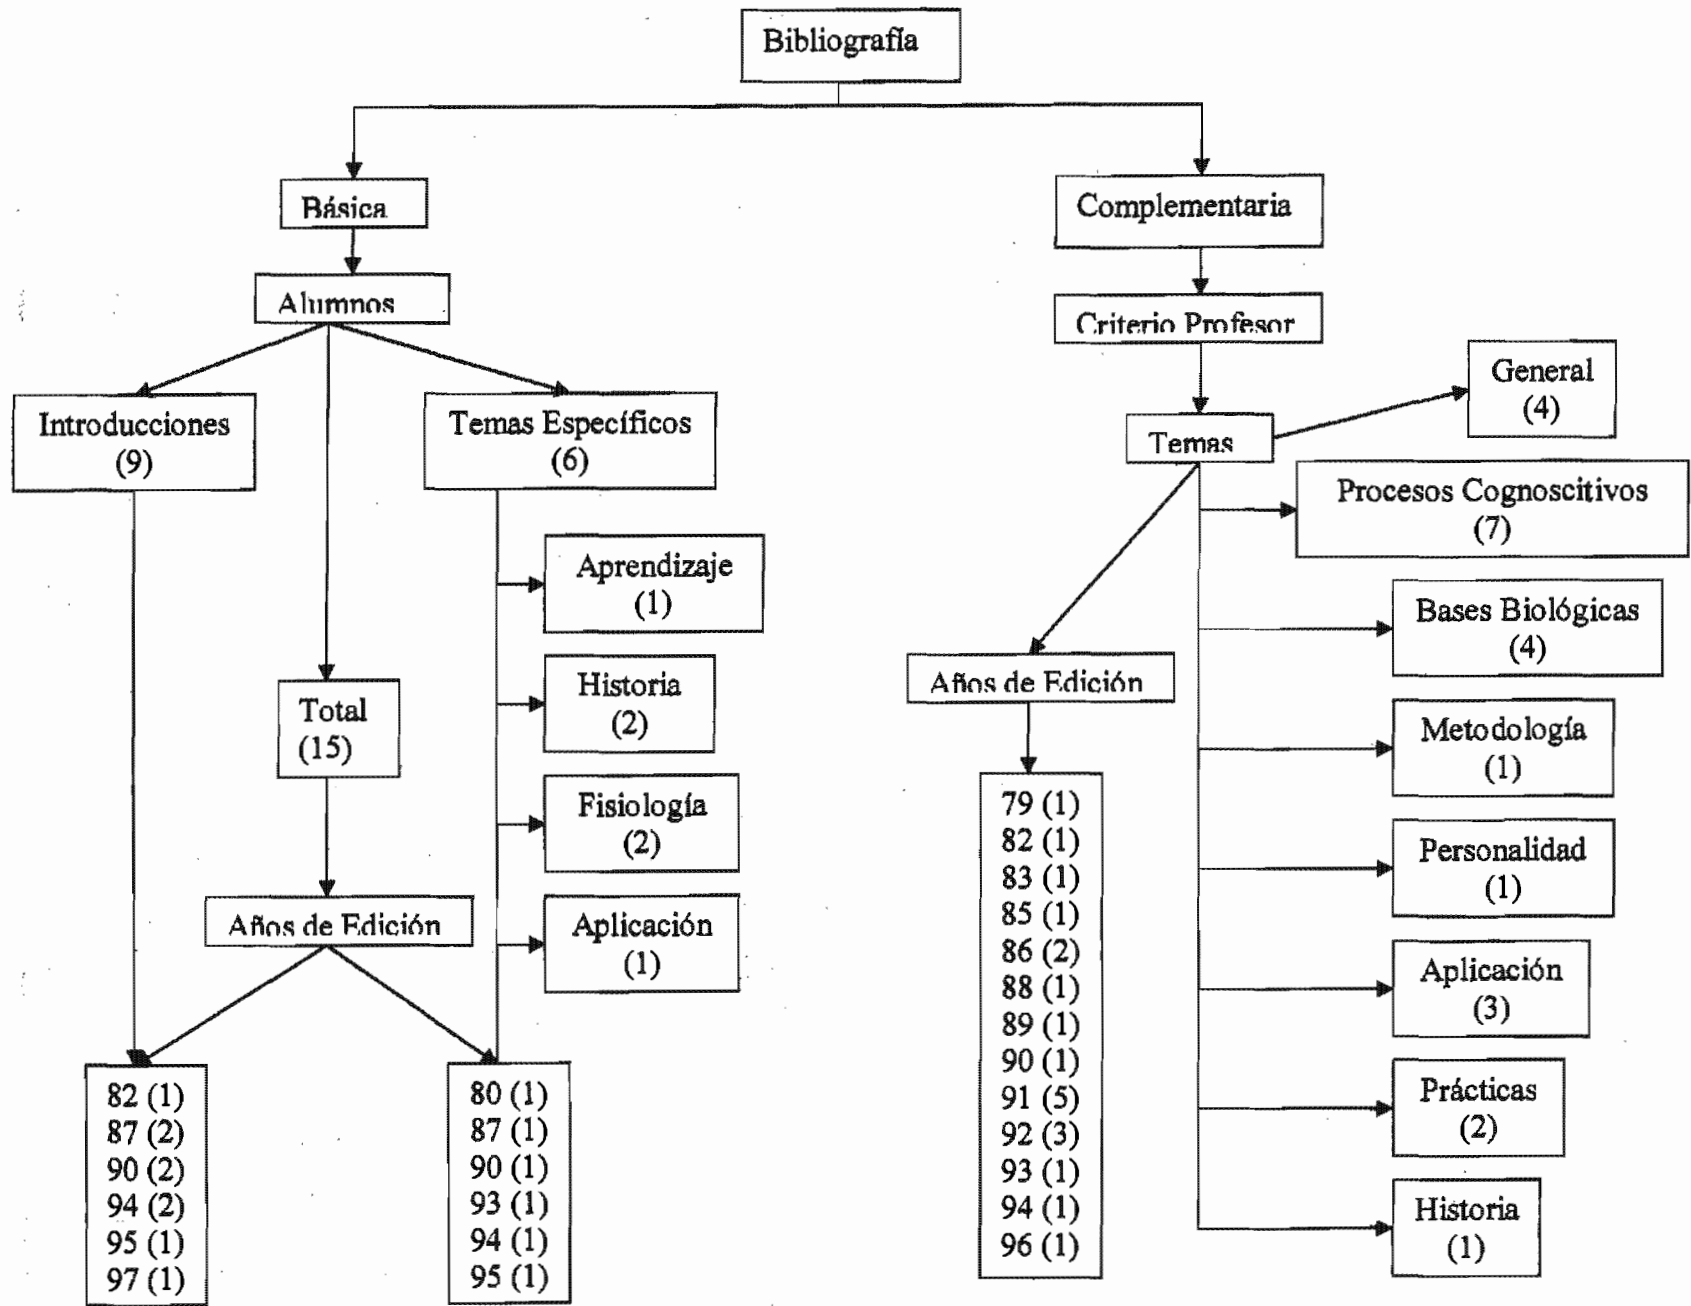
Bibliografía

Básica

Alumnos

Introducciones
(9)

Total
(15)

Temas Específicos
(6)

Aprendizaje
(1)

Historia
(2)

Fisiología
(2)

Años de Edición

Aplicación
(1)

82 (1)
87 (2)
90 (2)
94 (2)
95 (1)
97 (1)

80 (1)
87 (1)
90 (1)
93 (1)
94 (1)
95 (1)

Complementaria

Criterio Profesor

Temas

General
(4)

Procesos Cognoscitivos
(7)

Bases Biológicas
(4)

Años de Edición

Metodología
(1)

Personalidad
(1)

Aplicación
(3)

Prácticas
(2)

Historia
(1)

79 (1)
82 (1)
83 (1)
85 (1)
86 (2)
88 (1)
89 (1)
90 (1)
91 (5)
92 (3)
93 (1)
94 (1)
96 (1)